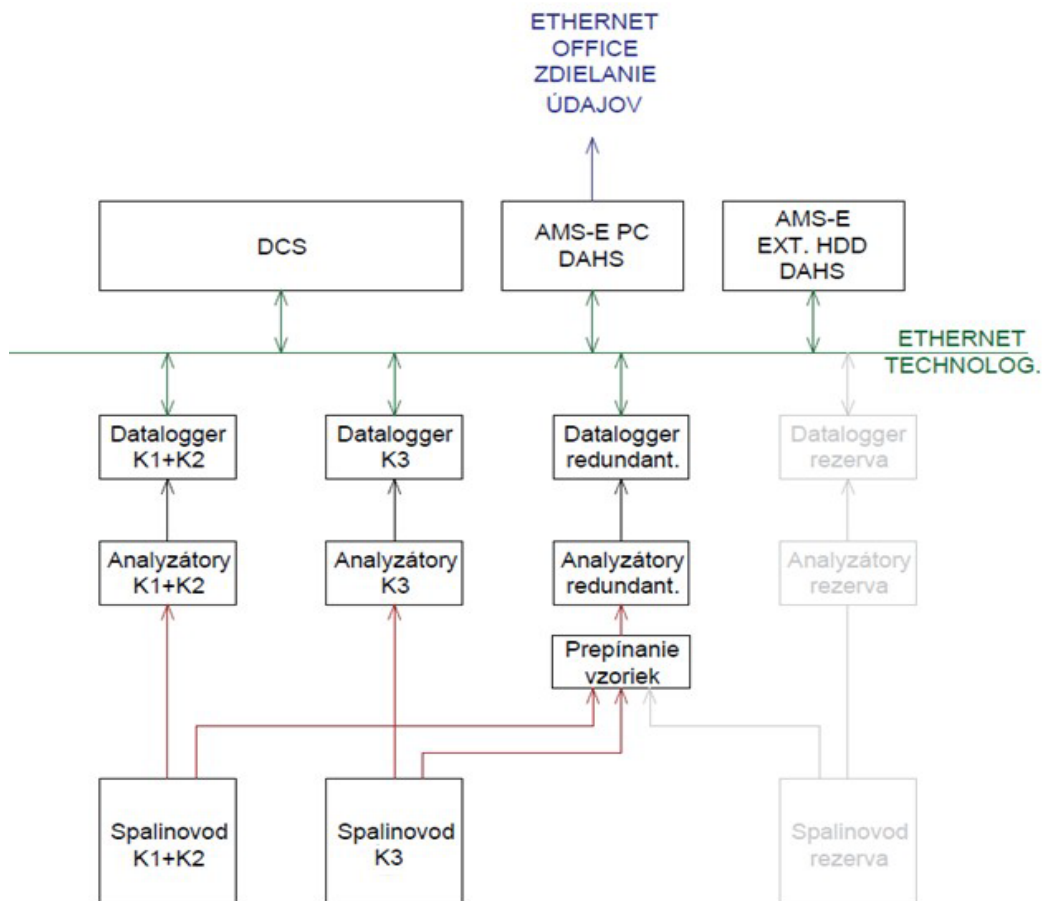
ETHERNET
OFFICE
ZDIELANIE
ÚDAJOV

DCS

AMS-E PC
DAHS

AMS-E
EXT. HDD
DAHS

ETHERNET
TECHNOLOG.

Datalogger
K1+K2

Datalogger
K3

Datalogger
redundant.

Datalogger
rezerva

Analyzátory
K1+K2

Analyzátory
K3

Analyzátory
redundant.

Analyzátory
rezerva

Prepínanie
vzoriek

Spalinovod
K1+K2

Spalinovod
K3

Spalinovod
rezerva